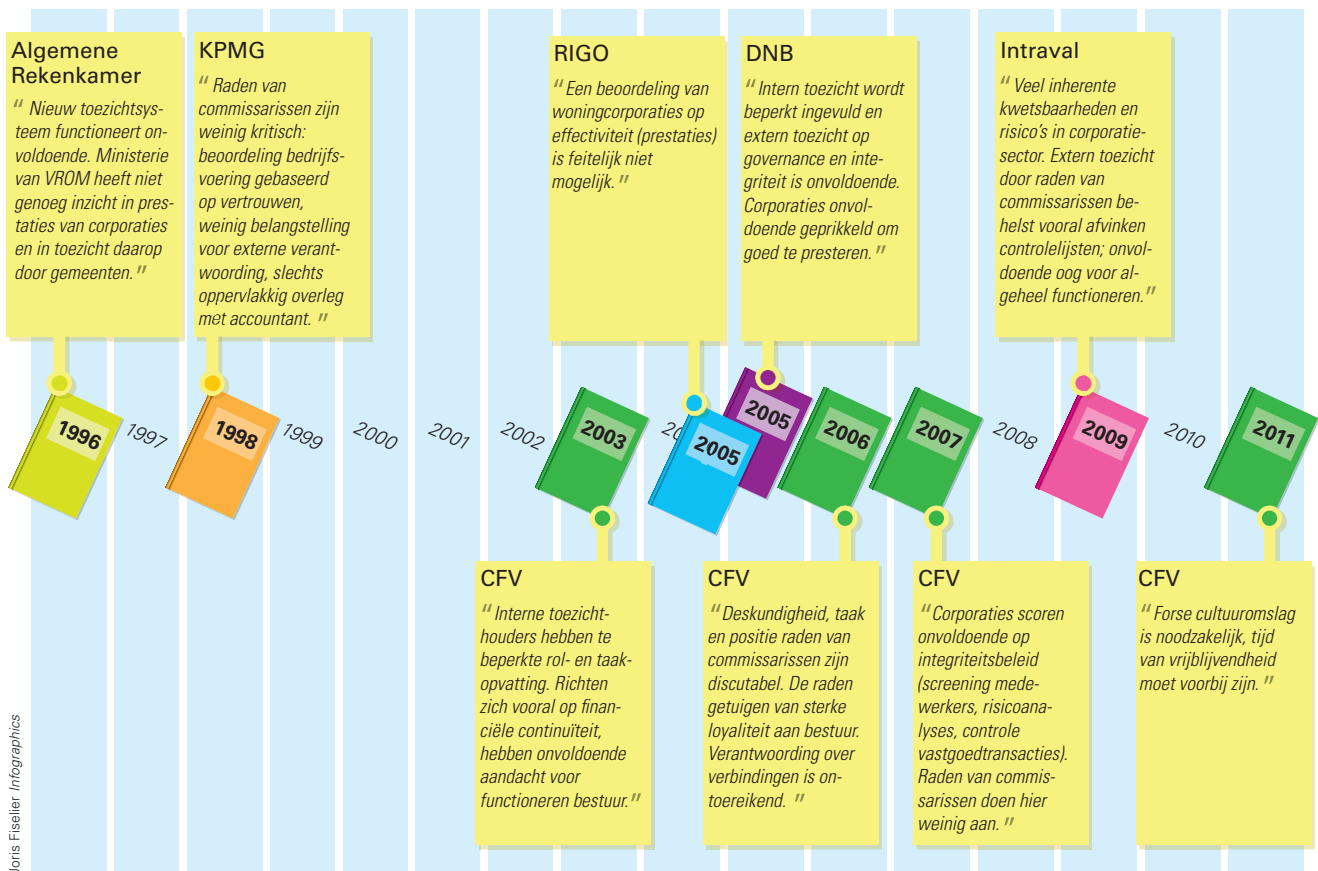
Algemene Rekenkamer

" Nieuw toezichtsysteem functioneert onvoldoende. Ministerie van VROM heeft niet genoeg inzicht in prestaties van corporaties en in toezicht daarop door gemeenten."

KPMG

" Raden van commissarissen zijn weinig kritisch: beoordeling bedrijfsvoering gebaseerd op vertrouwen, weinig belangstelling voor externe verantwoording, slechts oppervlakkig overleg met accountant. "

RIGO

" Een beoordeling van woningcorporaties op effectiviteit (prestaties) is feitelijk niet mogelijk."

DNB

" Intern toezicht wordt beperkt ingevuld en extern toezicht op governance en integriteit is onvoldoende. Corporaties onvoldoende geprikkeld om goed te presteren."

Intraval

" Veel inherente kwetsbaarheden en risico's in corporatiesector. Extern toezicht door raden van commissarissen behelst vooral afvinken controlelijsten; onvoldoende oog voor algeheel functioneren."

1996 1997 1998 1999 2000 2001 2002 2003 20 2005 2005 2006 2007 2008 2009 2010 2011

CFV

" Interne toezichthouders hebben te beperkte rol- en taakopvatting. Richten zich vooral op financiële continuïteit, hebben onvoldoende aandacht voor functioneren bestuur."

CFV

" Deskundigheid, taak en positie raden van commissarissen zijn discutabel. De raden getuigen van sterke loyaliteit aan bestuur. Verantwoording over verbindingen is ontoereikend. "

CFV

" Corporaties scoren onvoldoende op integriteitsbeleid (screening medewerkers, risicoanalyses, controle vastgoedtransacties). Raden van commissarissen doen hier weinig aan. "

CFV

" Forse cultuuromslag is noodzakelijk, tijd van vrijblijvendheid moet voorbij zijn. "

Joris Fiselier Infographics